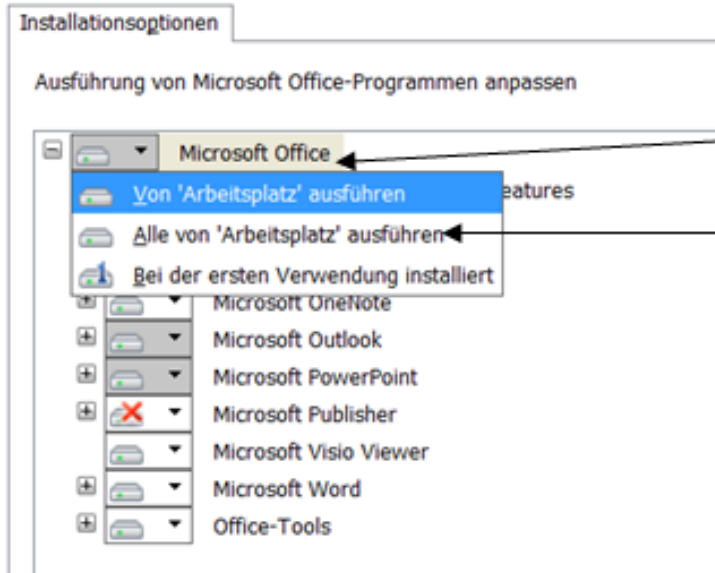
Installationsoptionen

Ausführung von Microsoft Office-Programmen anpassen

Microsoft Office

Von 'Arbeitsplatz' ausführen

eatures

Alle von 'Arbeitsplatz' ausführen

Bei der ersten Verwendung installiert

Microsoft OneNote

Microsoft Outlook

Microsoft PowerPoint

Microsoft Publisher

Microsoft Visio Viewer

Microsoft Word

Office-Tools